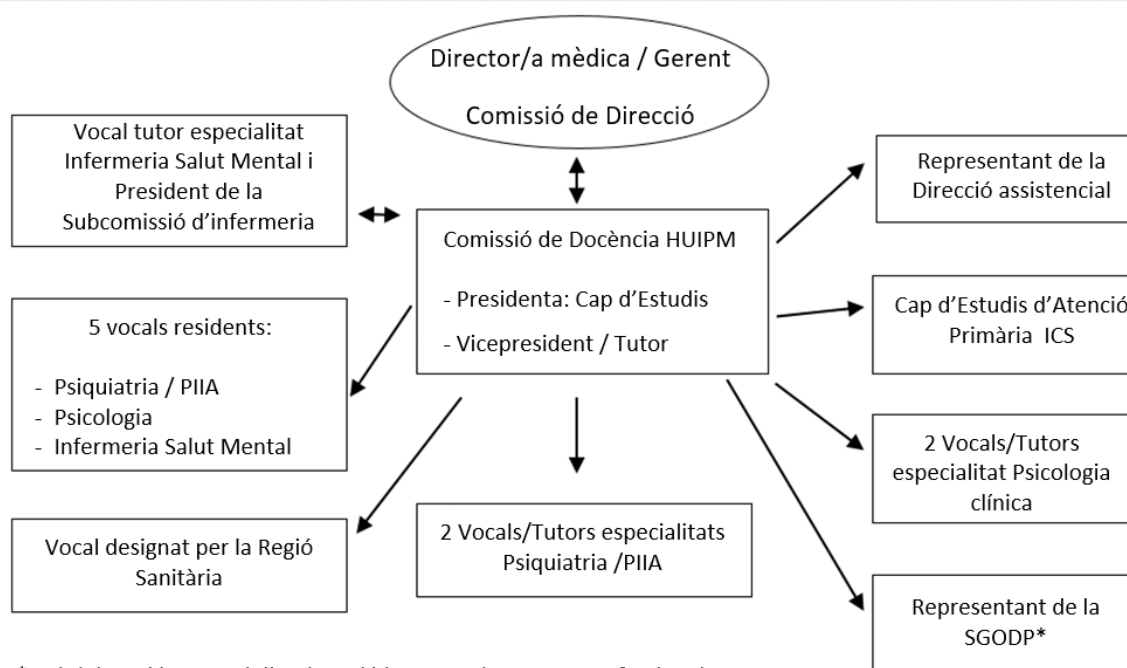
Director/a mèdica / Gerent

Comissió de Direcció

Vocal tutor especialitat Infermeria Salut Mental i President de la Subcomissió d'infermeria

Comissió de Docència HUIPM

- Presidenta: Cap d'Estudis

- Vicepresident / Tutor

Representant de la Direcció assistencial

Cap d'Estudis d'Atenció Primària ICS

5 vocals residents:

- Psiquiatria / PIIA
- Psicologia
- Infermeria Salut Mental

2 Vocals/Tutors especialitat Psicologia clínica

Vocal designat per la Regió Sanitària

2 Vocals/Tutors especialitats Psiquiatria /PIIA

Representant de la SGODP*

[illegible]